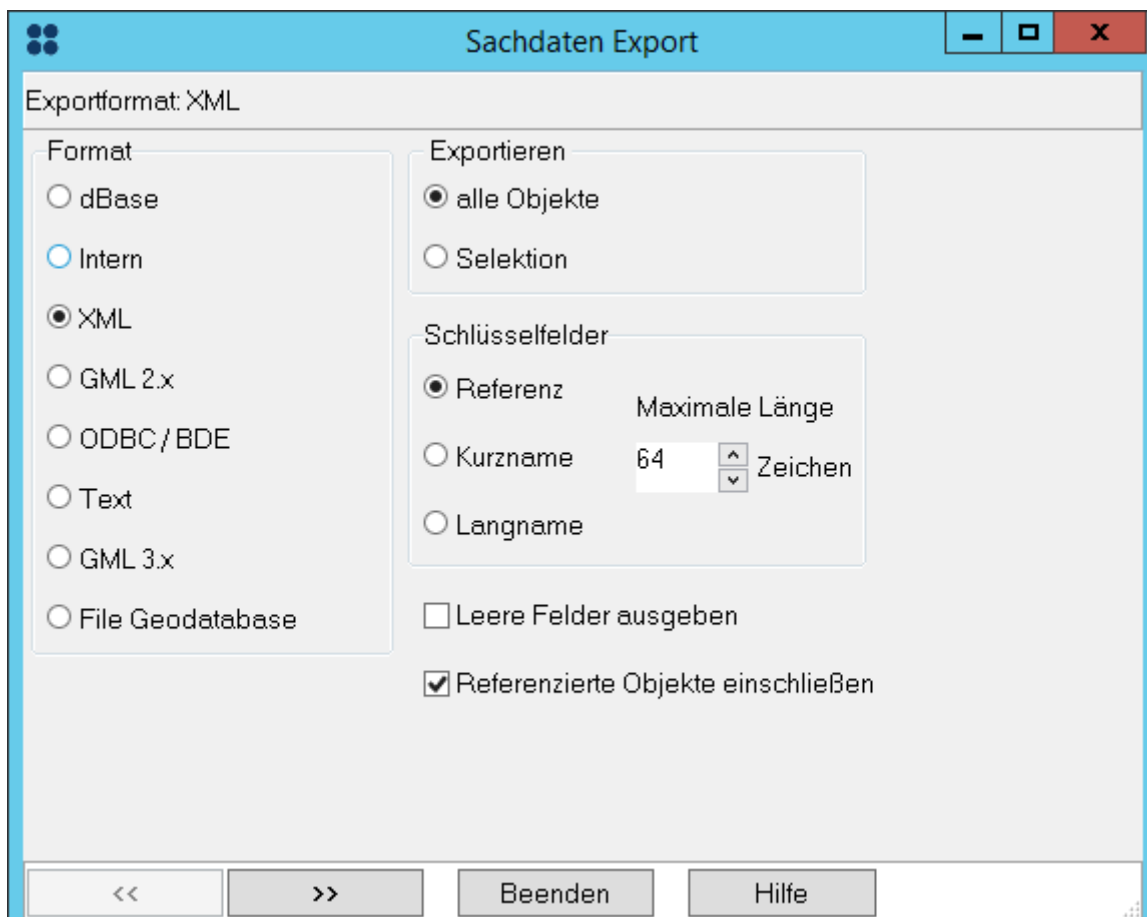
Sachdaten Export

Exportformat: XML

Format
dBase
Intern
XML
GML 2.x
ODBC / BDE
Text
GML 3.x
File Geodatabase

Exportieren
alle Objekte
Selektion

Schlüsselfelder
Referenz
Kurzname
Langname
Maximale Länge
64
Zeichen

Leere Felder ausgeben

Referenzierte Objekte einschließen

<<
>>
Beenden
Hilfe